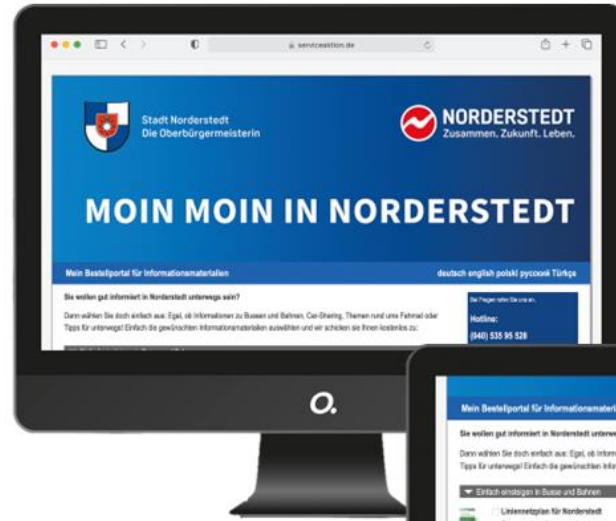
serviceaktion.de

Stadt Norderstedt
Die Oberbürgermeisterin

NORDERSTEDT
Zusammen. Zukunft. Leben.

MOIN MOIN IN NORDERSTEDT

Mein Bestellportal für Informationsmaterialien

deutsch english polski русский Türkçe

Sie wollen gut informiert in Norderstedt unterwegs sein?

Dann wählen Sie doch einfach aus: Egal, ob Informationen zu Bussen und Bahnen, Car-Sharing, Themen rund ums Fahrrad oder Tipps für unterwegs! Einfach die gewünschten Informationsmaterialien auswählen und wir schicken sie Ihnen kostenlos zu:

Bei Fragen rufen Sie uns an.

Hotline:

(040) 535 95 528

Mein Bestellportal für Informationsmateri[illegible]

Sie wollen gut informiert in Norderstedt unterwe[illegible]

Dann wählen Sie doch einfach aus: Egal, ob Inform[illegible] Tipps für unterwegs! Einfach die gewünschten Infor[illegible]

Einfach einsteigen in Busse und Bahnen

Liniennetzplan für Norderstedt